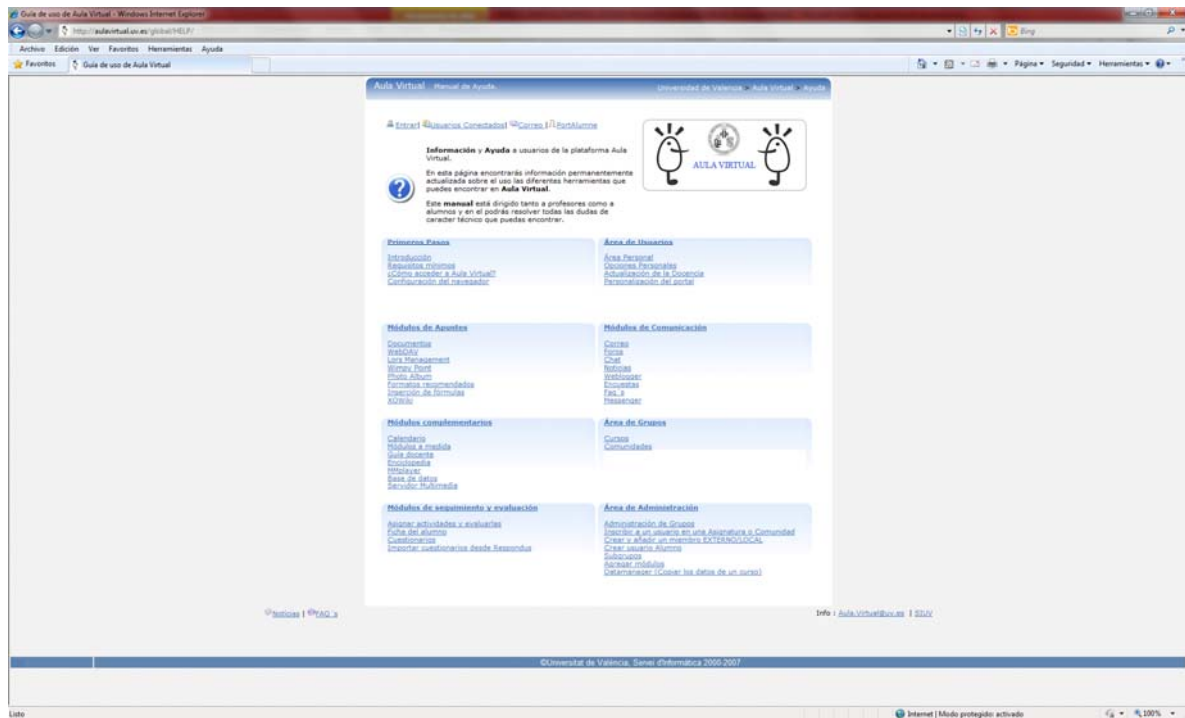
Guía de uso de Aula Virtual - Windows Internet Explorer

http://aulavirtual.uv.es/global/HELP/

Bing

Archivo Edición Ver Favoritos Herramientas Ayuda

Favoritos | Guía de uso de Aula Virtual

Página ▾ Seguridad ▾ Herramientas ▾

Aula Virtual Manual de Ayuda

Universidad de Valencia · Aula Virtual · Ayuda

Entrar | Usuarios Conectados | Correo | PortAlumne

AULA VIRTUAL

**Información** y **Ayuda** a usuarios de la plataforma Aula Virtual.

En esta página encontrarás información permanentemente actualizada sobre el uso las diferentes herramientas que puedes encontrar en **Aula Virtual**.

Este **manual** está dirigido tanto a profesores como a alumnos y en el podrás resolver todas las dudas de caracter técnico que puedas encontrar.

**Primeros Pasos**
Introducción
Requisitos mínimos
¿Cómo acceder a Aula Virtual?
Configuración del navegador

**Área de Usuarios**
Área Personal
Opciones Personales
Actualización de la Docencia
Personalización del portal

**Módulos de Apuntes**
Documentos
WebDAV
Lors Management
Wimpy Point
Photo Album
Formatos recomendados
Inserción de fórmulas
XOWiki

**Módulos de Comunicación**
Correo
Foros
Chat
Noticias
Weblogger
Encuestas
Faq´s
Messenger

**Módulos complementarios**
Calendario
Módulos a medida
Guía docente
Enciclopedia
MMplayer
Base de datos
Servidor Multimedia

**Área de Grupos**
Cursos
Comunidades

**Módulos de seguimiento y evaluación**
Asignar actividades y evaluarlas
Ficha del alumno
Cuestionarios
Importar cuestionarios desde Respondus

**Área de Administración**
Administración de Grupos
Inscribir a un usuario en una Asignatura o Comunidad
Crear y añadir un miembro EXTERNO/LOCAL
Crear usuario Alumno
Subgrupos
Agregar módulos
Datamanager (Copiar los datos de un curso)

Noticias | FAQ´s

Info : Aula.Virtual@uv.es | SIUV

©Universitat de València, Servei d'Informàtica 2000-2007

Listo

Internet | Modo protegido: activado

100%